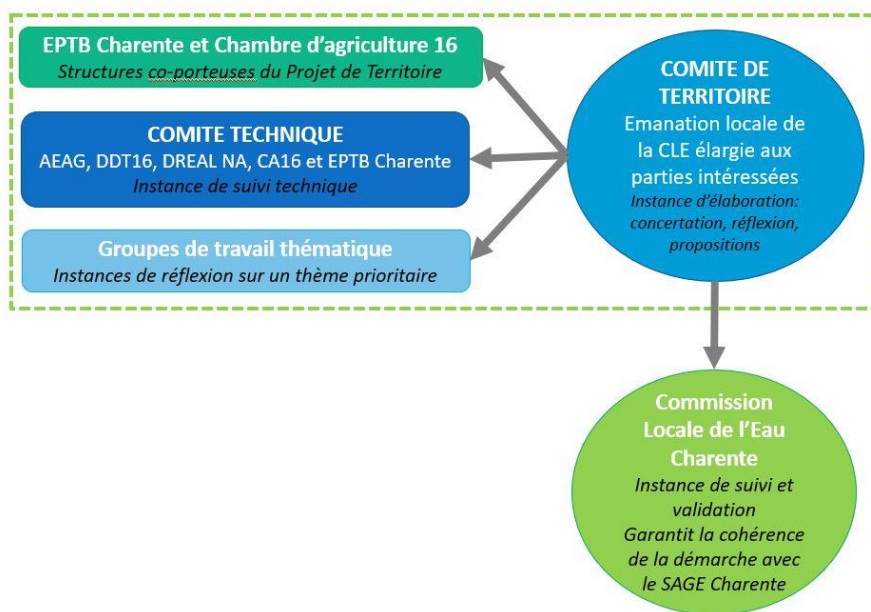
EPTB Charente et Chambre d'agriculture 16
Structures co-porteuses du Projet de Territoire

COMITE TECHNIQUE
AEAG, DDT16, DREAL NA, CA16 et EPTB Charente
Instance de suivi technique

Groupes de travail thématique
Instances de réflexion sur un thème prioritaire

COMITE DE TERRITOIRE
Emanation locale de la CLE élargie aux parties intéressées
Instance d'élaboration: concertation, réflexion, propositions

Commission Locale de l'Eau Charente
Instance de suivi et validation
Garantit la cohérence de la démarche avec le SAGE Charente